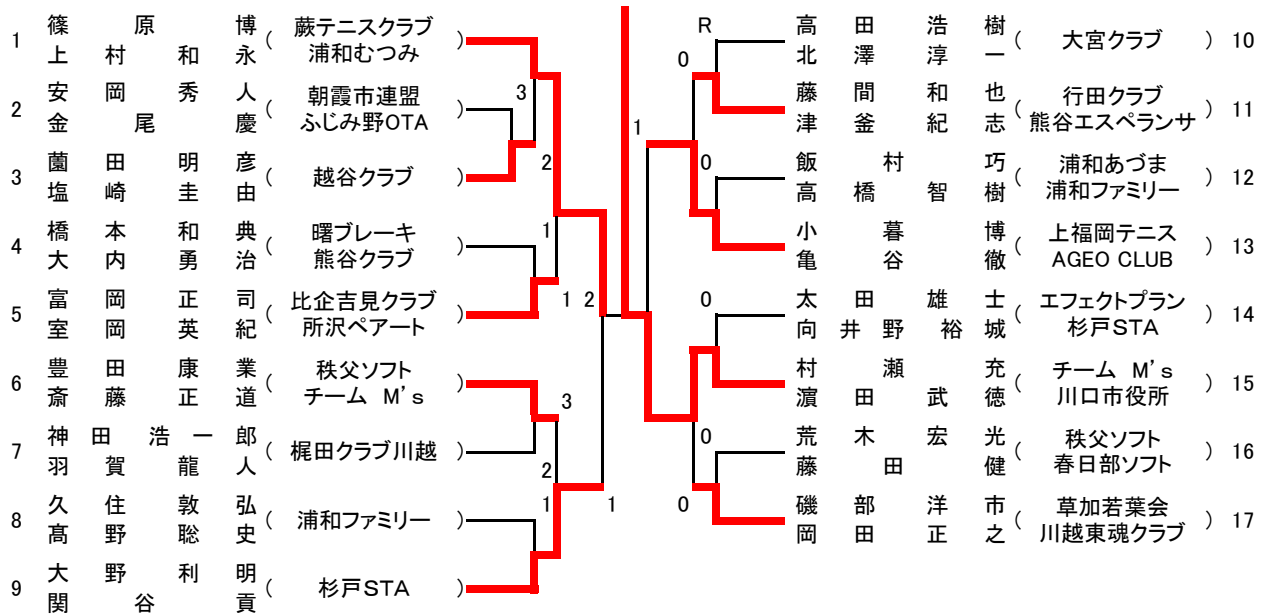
1 篠原博 蕨テニスクラブ
上村和永（浦和むつみ）

2 安岡秀人（朝霞市連盟
金尾慶 ふじみ野OTA）

3 薗田明彦（越谷クラブ）
塩崎圭由

4 橋本和典（曙ブレーキ
大内勇治 熊谷クラブ）

5 富岡正司（比企吉見クラブ
室岡英紀 所沢ペアート）

6 豊田康業（秩父ソフト
斎藤正道 チーム M's）

7 神田浩一郎（梶田クラブ川越）
羽賀龍人

8 久住敦弘（浦和ファミリー）
高野聡史

9 大野利明（杉戸STA）
関谷貢

3
2
1
1 2
3
2
1
1
1
R
0
0
0
0
0
0

高田浩樹（大宮クラブ）10
北澤淳一

藤間和也（行田クラブ
津釜紀志 熊谷エスペランサ）11

飯村巧（浦和あづま
高橋智樹 浦和ファミリー）12

小暮博（上福岡テニス
亀谷徹 AGEO CLUB）13

太田雄士（エフェクトプラン
向井野裕城 杉戸STA）14

村瀬充（チーム M's
濵田武徳 川口市役所）15

荒木宏光（秩父ソフト
藤田健 春日部ソフト）16

磯部洋市（草加若葉会
岡田正之 川越東魂クラブ）17